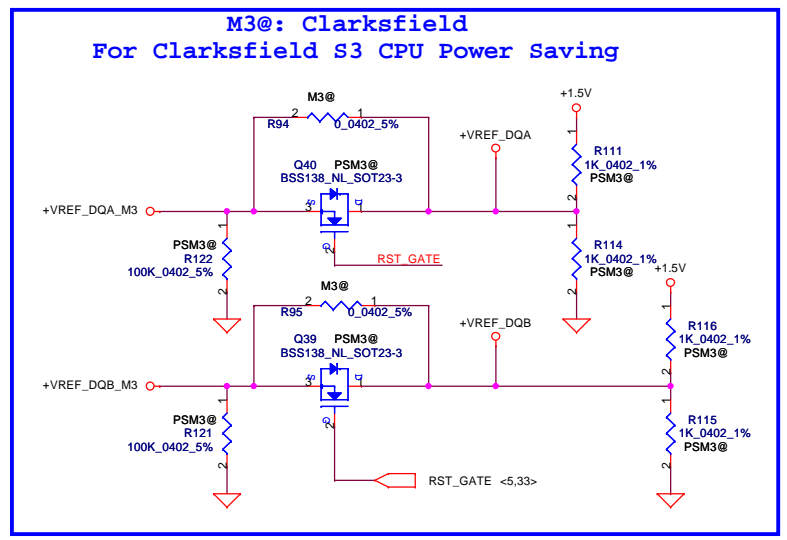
M3@: Clarksfield
For Clarksfield S3 CPU Power Saving

M3@
2 1
R94 0_0402_5%

+1.5V

+VREF_DQA

1
R111
1K_0402_1%
PSM3@
2

Q40 PSM3@
BSS138_NL_SOT23-3

+VREF_DQA_M3
3 1

2

1
PSM3@
R122
100K_0402_5%
2

RST_GATE

1
R114
1K_0402_1%
PSM3@
2

+1.5V

M3@
2 1
R95 0_0402_5%

+VREF_DQB

1
R116
1K_0402_1%
PSM3@
2

Q39 PSM3@
BSS138_NL_SOT23-3

+VREF_DQB_M3
3 1

2

1
PSM3@
R121
100K_0402_5%
2

1
R115
1K_0402_1%
PSM3@
2

RST_GATE <5,33>